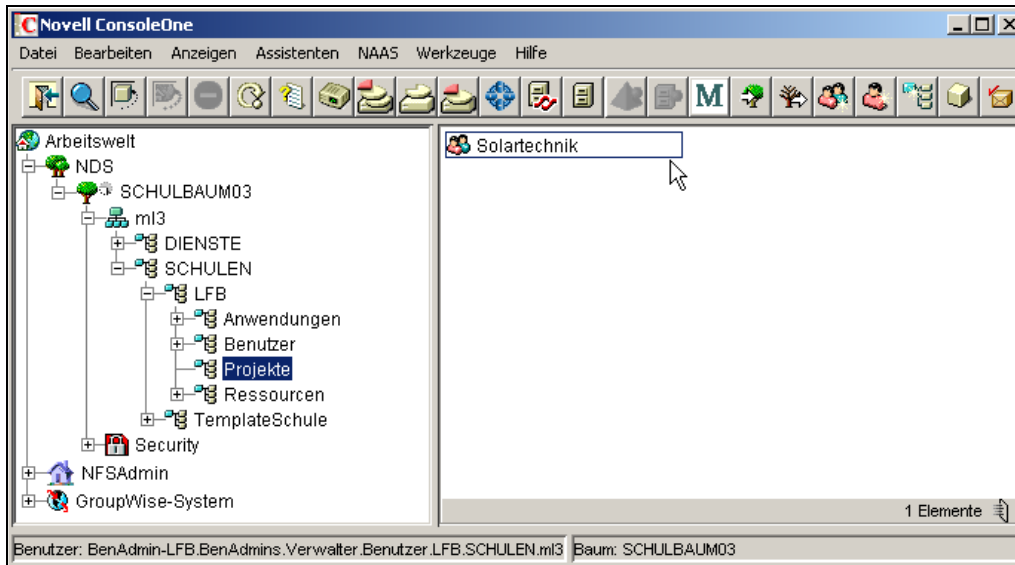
Novell ConsoleOne

Datei Bearbeiten Anzeigen Assistenten NAAS Werkzeuge Hilfe

M

Arbeitswelt
NDS
SCHULBAUM03
ml3
DIENSTE
SCHULEN
LFB
Anwendungen
Benutzer
Projekte
Ressourcen
TemplateSchule
Security
NFSAdmin
GroupWise-System

Solartechnik

1 Elemente

Benutzer: BenAdmin-LFB.BenAdmins.Verwalter.Benutzer.LFB.SCHULEN.ml3 Baum: SCHULBAUM03